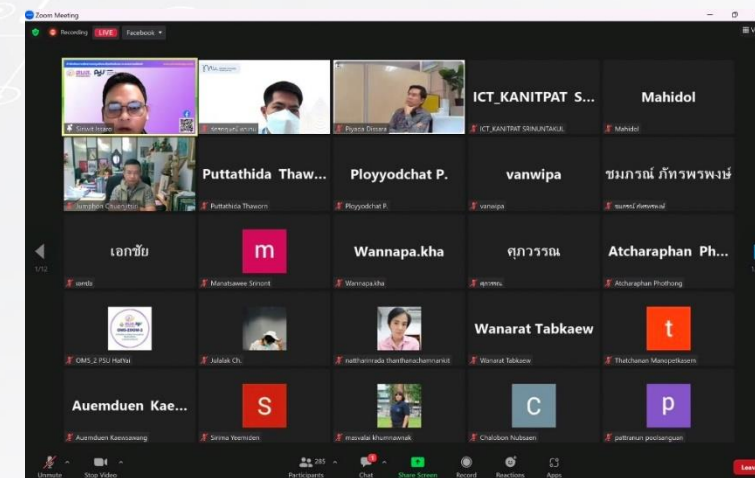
Zoom Meeting

Recording LIVE Facebook

Sirawit Issaro

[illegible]

Piyada Dissara

ICT_KANITPAT S...
ICT_KANITPAT SRINUNTAKUL

Mahidol
Mahidol

Surachai Chuanphit

Puttathida Thaw...
Puttathida Thaworn

Ployyodchat P.
Ployyodchat P.

vanwipa
vanwipa

ชมภรณ์ ภัทรพรพงษ์
ชมภรณ์ ภัทรพรพงษ์

1/12

เอกชัย
เอกชัย

m
Manatsawee Srinont

Wannapa.kha
Wannapa.kha

ศุภวรรณ
ศุภวรรณ

Atcharaphan Ph...
Atcharaphan Phothong

OMS_2 PSU HatYai

Julalak Ch.

natthamrada thanthanachamnankit

Wanarat Tabkaew
Wanarat Tabkaew

t
Thatchanan Manopetkasem

Auemduen Kae...
Auemduen Kaeosawang

S
Sirima Yeemiden

masvalai khumnawnak

C
Chalobon Nubsaen

p
pattranun poolsanguan

Unmute Stop Video Participants 285 Chat Share Screen Record Reactions Apps Leave